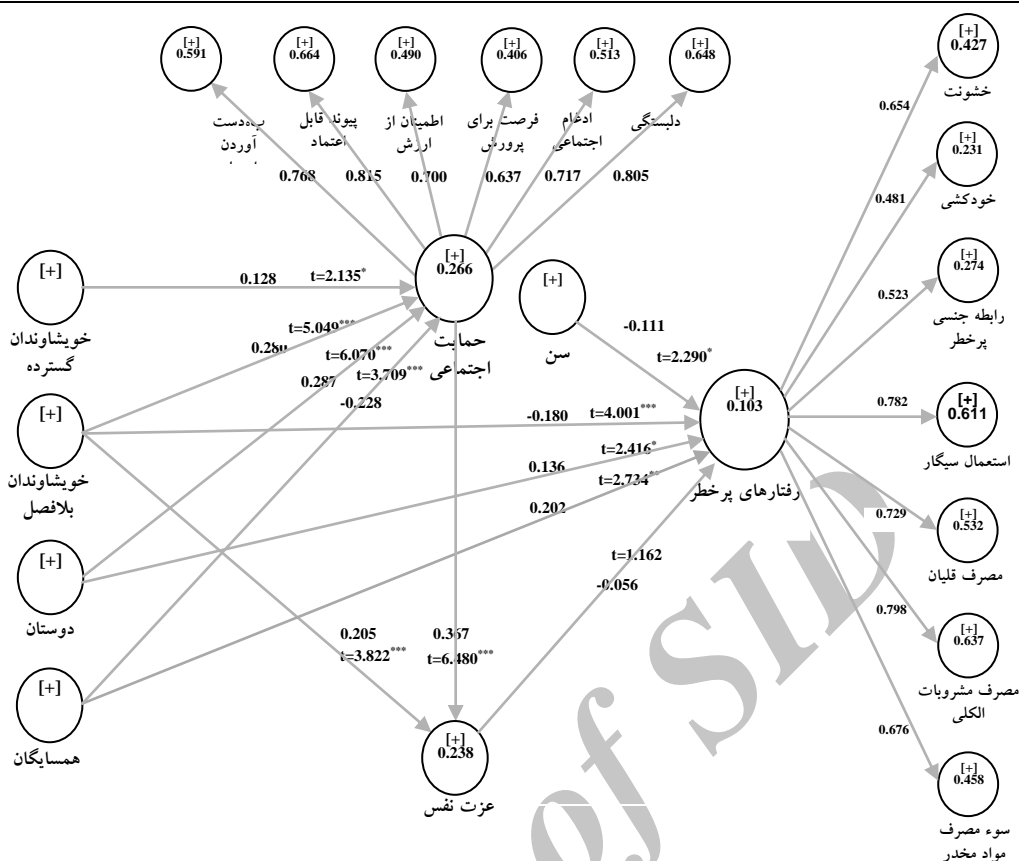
[+] 0.591
[+] 0.664
[+] 0.490
[+] 0.406
[+] 0.513
[+] 0.648

به‌دست آوردن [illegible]
پیوند قابل اعتماد
اطمینان از ارزش
فرصت برای پرورش
ادغام اجتماعی
دلبستگی

0.768 0.815 0.700 0.637 0.717 0.805

[+] 0.427
خشونت
0.654
[+] 0.231
خودکشی
0.481
[+] 0.274
رابطه جنسی پرخطر
0.523
[+] 0.611
استعمال سیگار
0.782
[+] 0.532
مصرف قلیان
0.729
[+] 0.637
مصرف مشروبات الکلی
0.798
[+] 0.458
سوء مصرف مواد مخدر
0.676

[+]
خویشاوندان گسترده
0.128 $t=2.135^{*}$
[+] 0.266
حمایت اجتماعی
[+]
سن
-0.111
$t=2.290^{*}$
$t=5.049^{***}$
0.28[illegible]
$t=6.070^{***}$
0.287 $t=3.709^{***}$
-0.228
[+]
خویشاوندان بلافصل
-0.180 $t=4.001^{***}$
[+] 0.103
رفتارهای پرخطر
$t=2.416^{*}$
0.136
$t=2.734^{**}$
0.202
[+]
دوستان
$t=1.162$
-0.056
0.205 0.367
$t=3.822^{***}$ $t=6.480^{***}$
[+]
همسایگان
[+] 0.238
عزت نفس